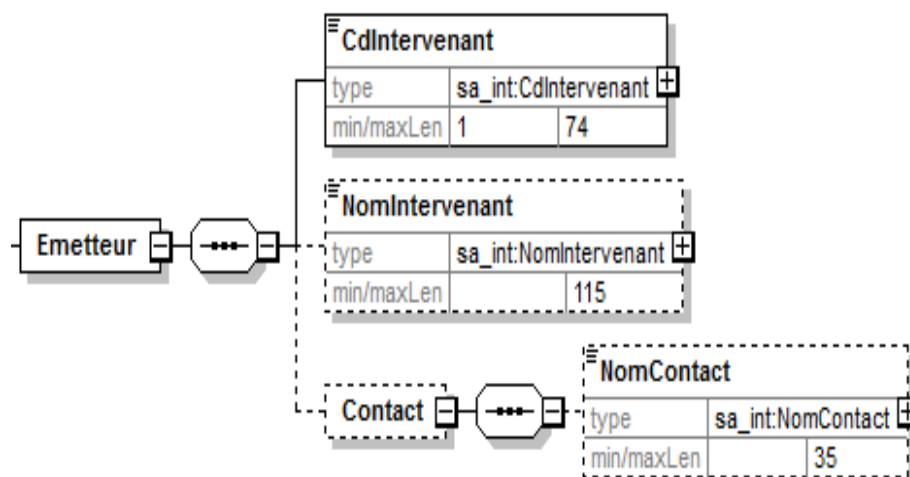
CdIntervenant

| type | sa_int:CdIntervenant | |
|---|---|---|
| min/maxLen | 1 | 74 |

NomIntervenant

| type | sa_int:NomIntervenant | |
|---|---|---|
| min/maxLen | | 115 |

Emetteur

Contact

NomContact

| type | sa_int:NomContact | |
|---|---|---|
| min/maxLen | | 35 |